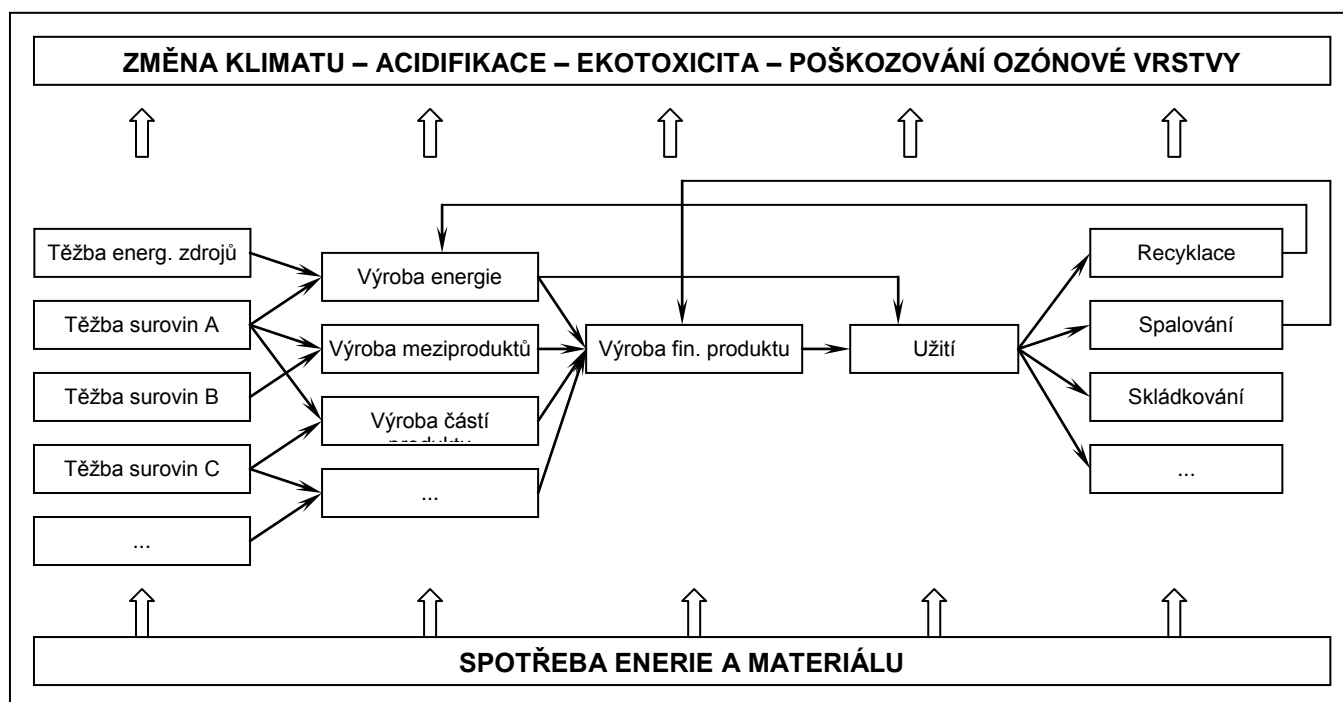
ZMĚNA KLIMATU – ACIDIFIKACE – EKOTOXICITA – POŠKOZOVÁNÍ OZÓNOVÉ VRSTVY

Těžba energ. zdrojů

Těžba surovin A

Těžba surovin B

Těžba surovin C

...

Výroba energie

Výroba meziproduktů

Výroba částí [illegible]

...

Výroba fin. produktu

Užití

Recyklace

Spalování

Skládkování

...

SPOTŘEBA ENERIE A MATERIÁLU